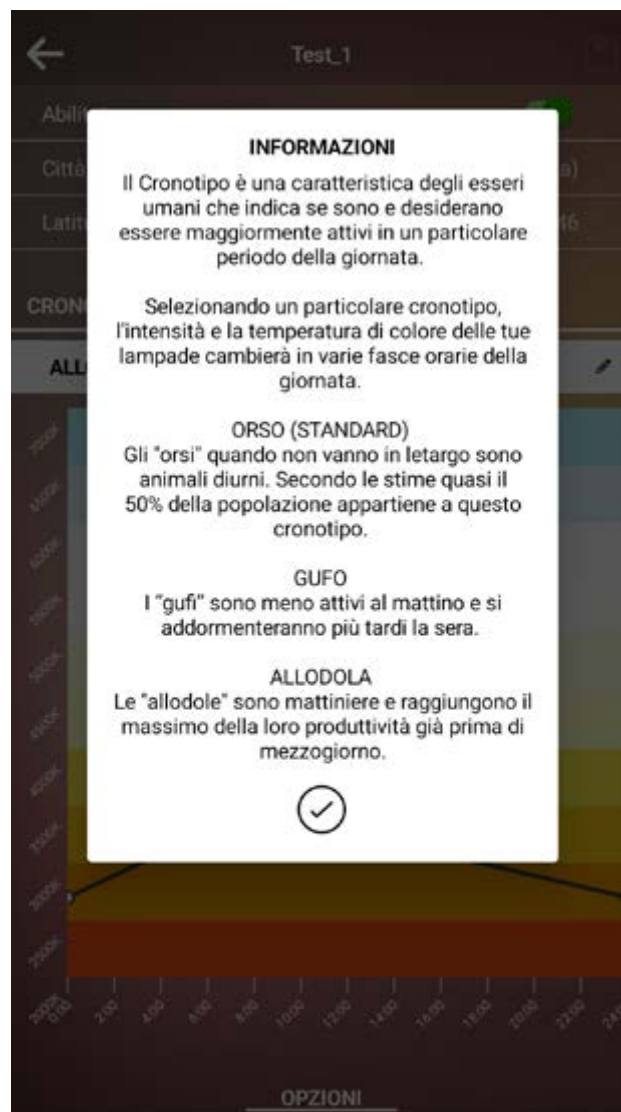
Test_1

Abili

Città

Latit

CRON

ALL

INFORMAZIONI

Il Cronotipo è una caratteristica degli esseri umani che indica se sono e desiderano essere maggiormente attivi in un particolare periodo della giornata.

Selezionando un particolare cronotipo, l'intensità e la temperatura di colore delle tue lampade cambierà in varie fasce orarie della giornata.

ORSO (STANDARD)
Gli "orsi" quando non vanno in letargo sono animali diurni. Secondo le stime quasi il 50% della popolazione appartiene a questo cronotipo.

GUFO
I "gufi" sono meno attivi al mattino e si addormenteranno più tardi la sera.

ALLODOLA
Le "allodole" sono mattiniere e raggiungono il massimo della loro produttività già prima di mezzogiorno.

OPZIONI